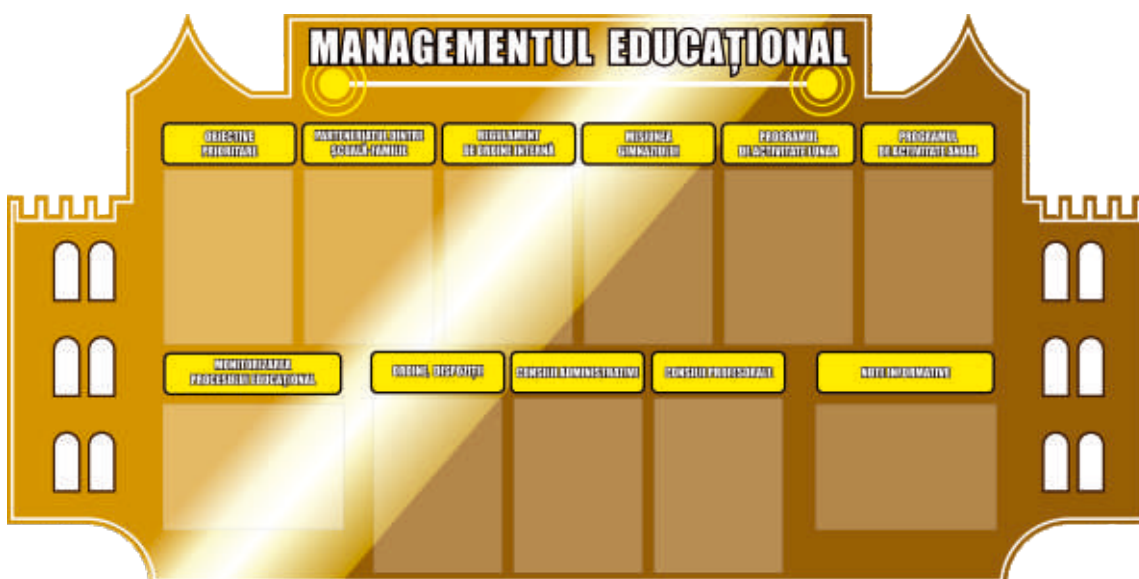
MANAGEMENTUL EDUCAȚIONAL

OBIECTIVE PRIORITARE

PARTENERIATUL DINTRE ȘCOALĂ-FAMILIE

REGULAMENT DE ORDINE INTERNĂ

MISIUNEA GIMNAZIULUI

PROGRAMUL DE ACTIVITATE LUNAR

PROGRAMUL DE ACTIVITATE ANUAL

MONITORIZAREA PROCESULUI EDUCAȚIONAL

ORDINE, DISPOZIȚII

CONSILII ADMINISTRATIVE

CONSILII PROFESORALE

NOTE INFORMATIVE